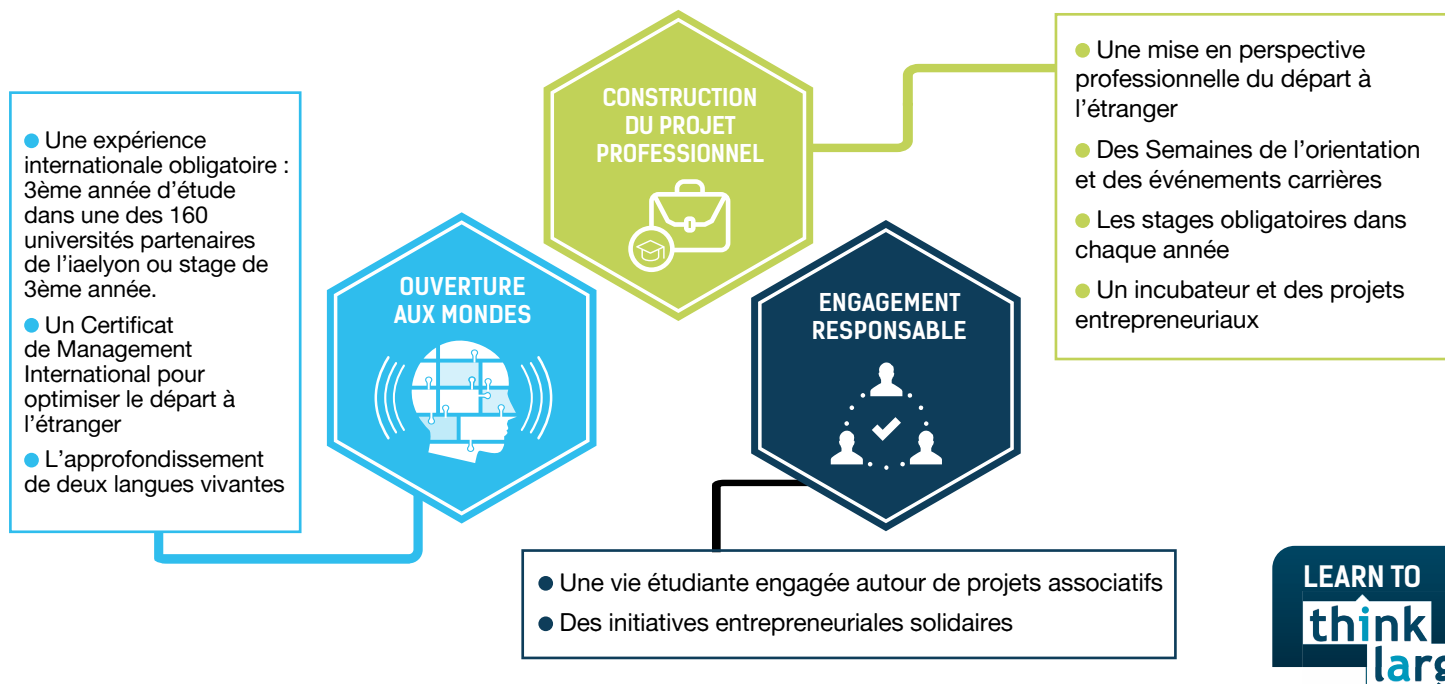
Une expérience internationale obligatoire : 3ème année d'étude dans une des 160 universités partenaires de l'iaelyon ou stage de 3ème année.

Un Certificat de Management International pour optimiser le départ à l'étranger

L'approfondissement de deux langues vivantes

CONSTRUCTION DU PROJET PROFESSIONNEL

OUVERTURE AUX MONDES

ENGAGEMENT RESPONSABLE

Une mise en perspective professionnelle du départ à l'étranger

Des Semaines de l'orientation et des événements carrières

Les stages obligatoires dans chaque année

Un incubateur et des projets entrepreneuriaux

Une vie étudiante engagée autour de projets associatifs

Des initiatives entrepreneuriales solidaires

LEARN TO think larg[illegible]